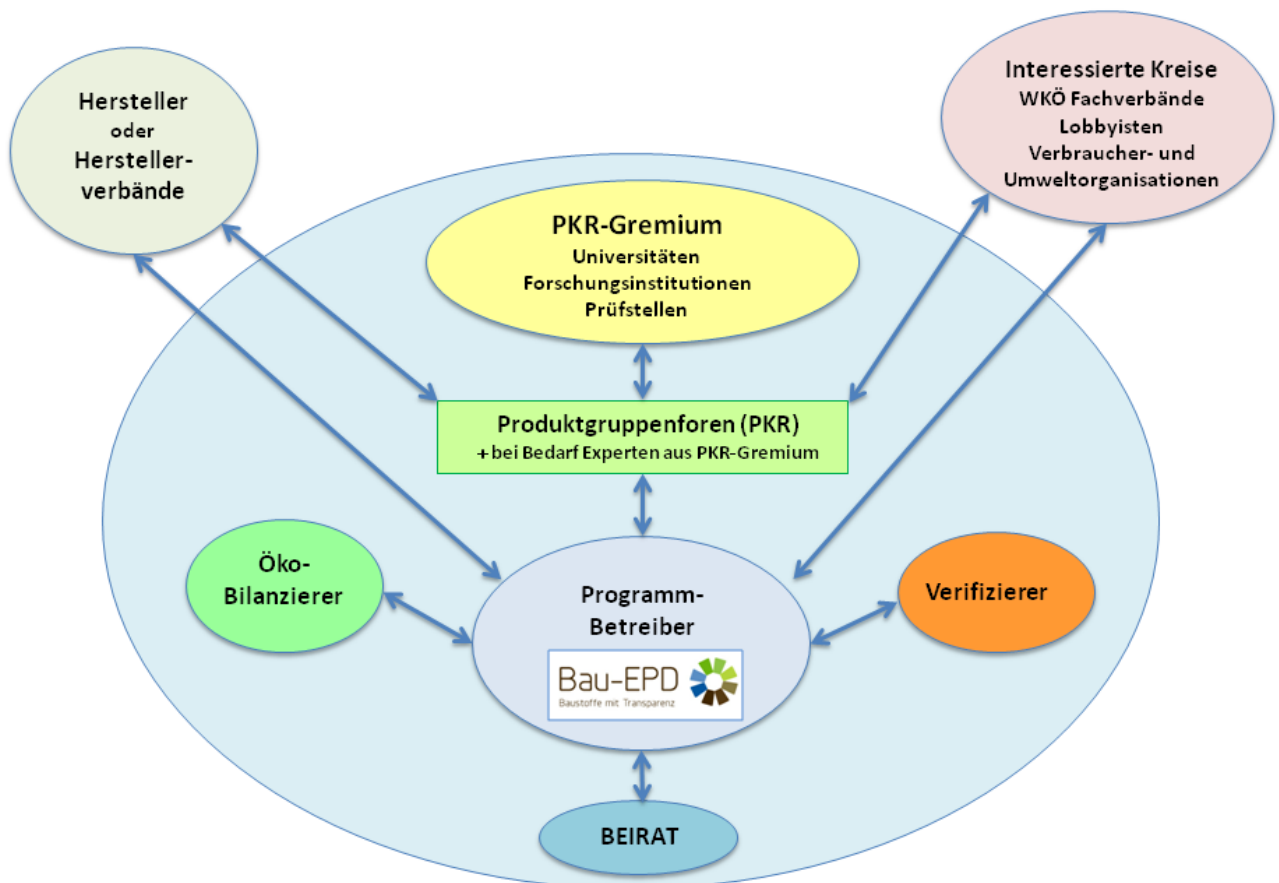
Hersteller oder Hersteller-verbände

Interessierte Kreise
WKÖ Fachverbände
Lobbyisten
Verbraucher- und Umweltorganisationen

PKR-Gremium
Universitäten
Forschungsinstitutionen
Prüfstellen

Produktgruppenforen (PKR)
+ bei Bedarf Experten aus PKR-Gremium

Öko-Bilanzierer

Programm-Betreiber

Bau-EPD
Baustoffe mit Transparenz

Verifizierer

BEIRAT